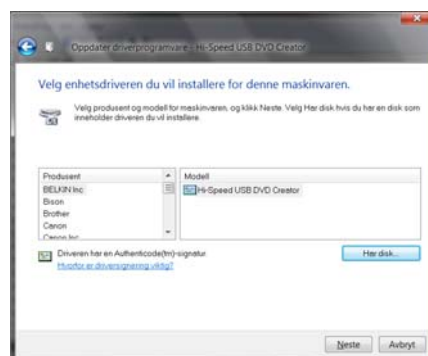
Oppdater driverprogramvare - Hi-Speed USB DVD Creator

Velg enhetsdriveren du vil installere for denne maskinvaren.

Velg produsent og modell for maskinvaren, og klikk Neste. Velg Har disk hvis du har en disk som inneholder driveren du vil installere.

| Produsent | Modell |
|---|---|
| BELKIN Inc | Hi-Speed USB DVD Creator |
| Bison | |
| Brother | |
| Canon | |
| Canon Inc | |

Driveren har en Authenticode(tm)-signatur.
Hvorfor er driversignering viktig?

Har disk...

Neste Avbryt